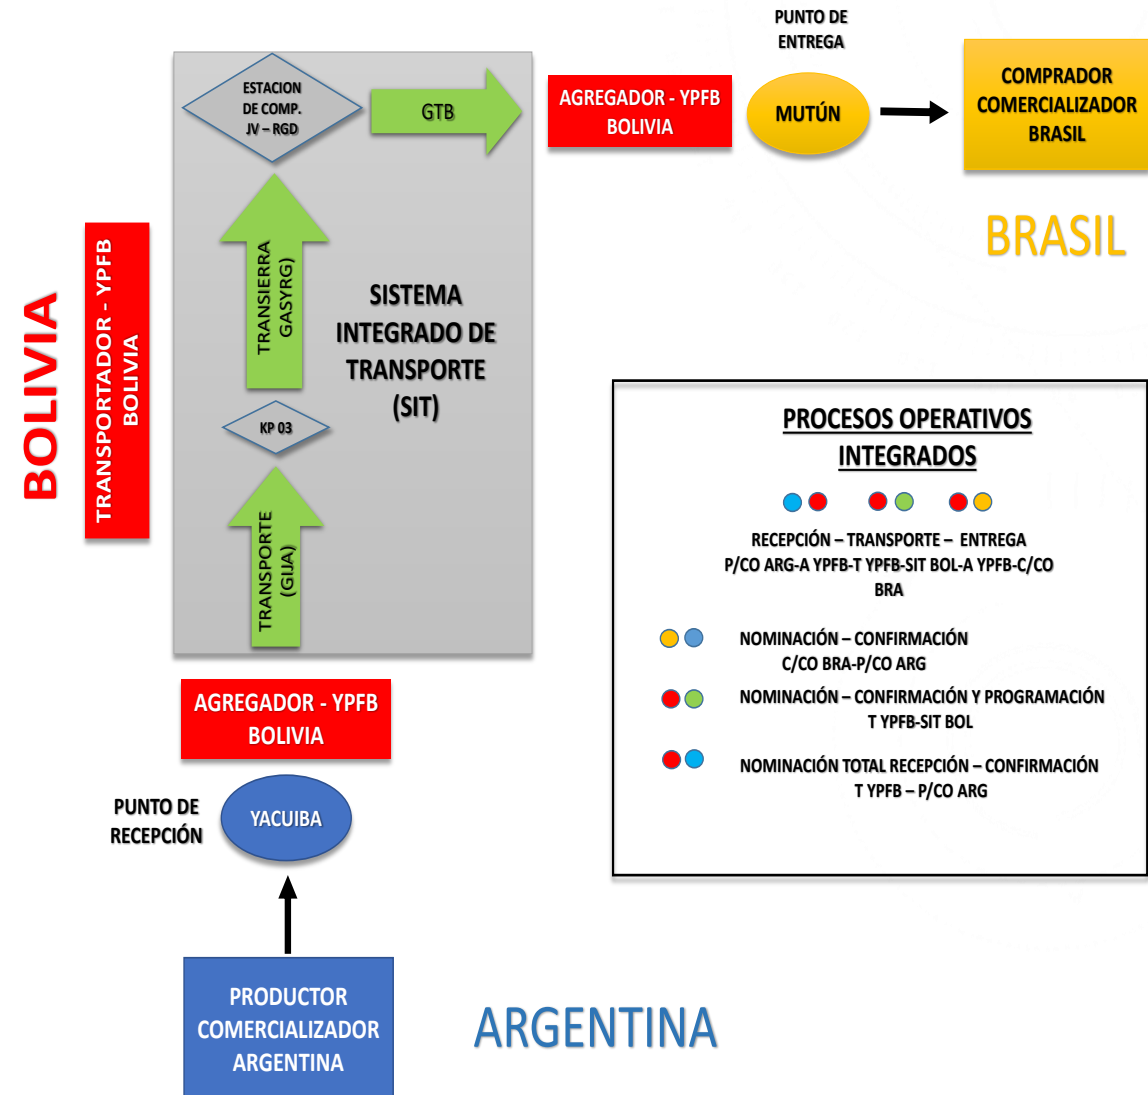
PUNTO DE ENTREGA

ESTACION DE COMP. JV – RGD

GTB

AGREGADOR - YPFB BOLIVIA

MUTÚN

COMPRADOR COMERCIALIZADOR BRASIL

BRASIL

BOLIVIA

TRANSPORTADOR - YPFB BOLIVIA

TRANSIERRA GASYRG)

SISTEMA INTEGRADO DE TRANSPORTE (SIT)

KP 03

TRANSPORTE (GIJA)

PROCESOS OPERATIVOS INTEGRADOS

RECEPCIÓN – TRANSPORTE – ENTREGA
P/CO ARG-A YPFB-T YPFB-SIT BOL-A YPFB-C/CO BRA

NOMINACIÓN – CONFIRMACIÓN
C/CO BRA-P/CO ARG

NOMINACIÓN – CONFIRMACIÓN Y PROGRAMACIÓN
T YPFB-SIT BOL

NOMINACIÓN TOTAL RECEPCIÓN – CONFIRMACIÓN
T YPFB – P/CO ARG

AGREGADOR - YPFB BOLIVIA

PUNTO DE RECEPCIÓN

YACUIBA

PRODUCTOR COMERCIALIZADOR ARGENTINA

ARGENTINA